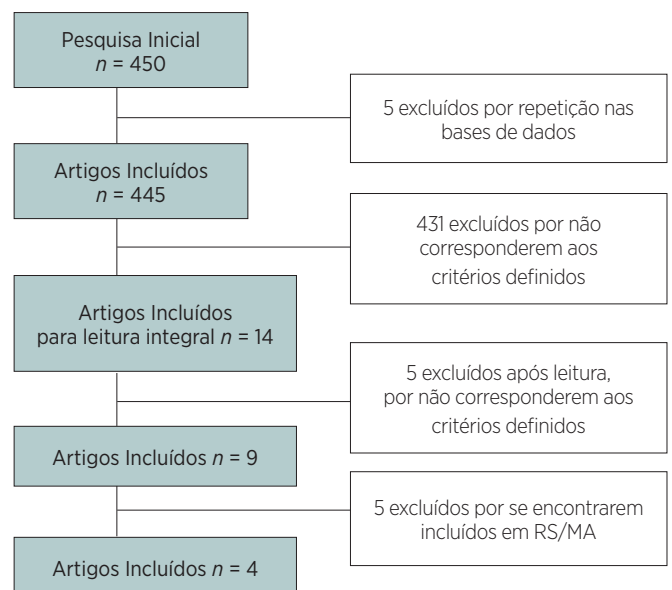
Pesquisa Inicial
$n = 450$

5 excluídos por repetição nas bases de dados

Artigos Incluídos
$n = 445$

431 excluídos por não corresponderem aos critérios definidos

Artigos Incluídos para leitura integral $n = 14$

5 excluídos após leitura, por não corresponderem aos critérios definidos

Artigos Incluídos $n = 9$

5 excluídos por se encontrarem incluídos em RS/MA

Artigos Incluídos $n = 4$